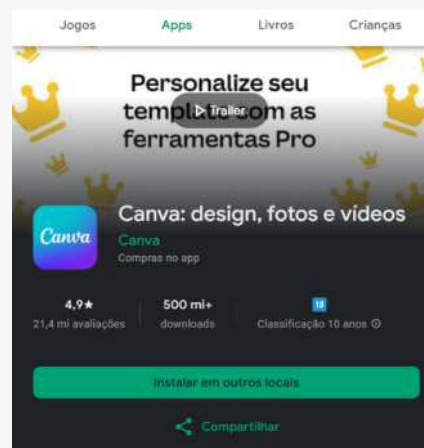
Jogos Apps Livros Crianças

Personalize seu tem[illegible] Trailer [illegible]m as ferramentas Pro

Canva

Canva: design, fotos e vídeos

Canva

Compras no app

4,9★
21 mil avaliações

500 mi+
downloads

Classificação 3 anos

Instalar em outros locais